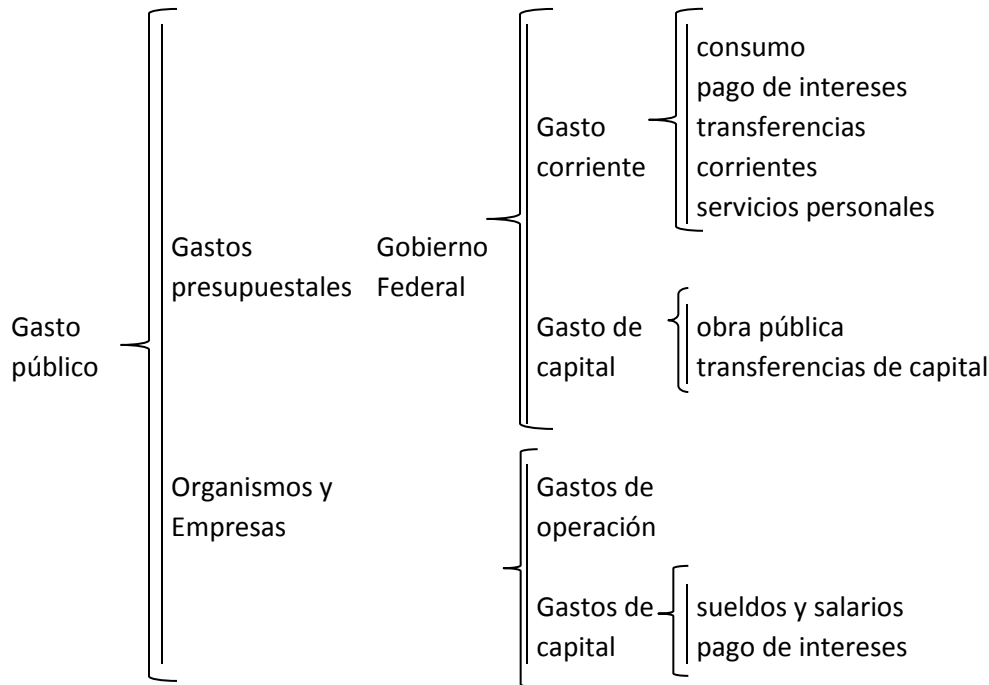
Gasto público

Gastos presupuestales

Gobierno Federal

Gasto corriente

consumo
pago de intereses
transferencias corrientes
servicios personales

Gasto de capital

obra pública
transferencias de capital

Organismos y Empresas

Gastos de operación

Gastos de capital

sueldos y salarios
pago de intereses